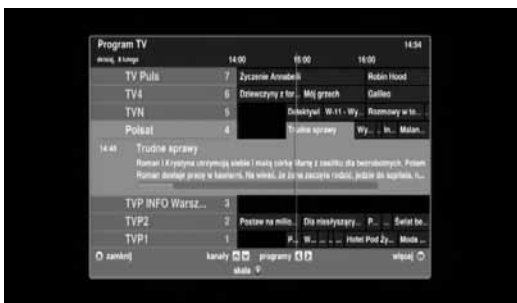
Program TV
14:54
dzisiaj, 8 lutego
14:00
15:00
16:00

| | | |
|---|---|---|
| TV Puls | 7 | Życzenie Annabelli · Robin Hood |
| TV4 | 6 | Dziewczyny z for... · Mój grzech · Galileo |
| TVN | 5 | Detektywi · W-11 - Wy... · Rozmowy w to... |
| Polsat | 4 | Trudne sprawy · Wy... · In... · Malan... |

14:48 Trudne sprawy
Roman i Krystyna utrzymują siebie i małą córkę Martę z zasiłku dla bezrobotnych. Potem Roman dostaje pracę w kawiarni. Na wieść, że żo na zaczyna rodzić, jedzie do szpitala, n...

| | | |
|---|---|---|
| TVP INFO Warsz... | 3 | |
| TVP2 | 2 | Postaw na milio... · Dla niesłyszący... · P... · Świat be... |
| TVP1 | 1 | P... · W... · ... · ... · Hotel Pod Ży... · Moda ... |

zamknij
kanały
programy
wstecz
skala